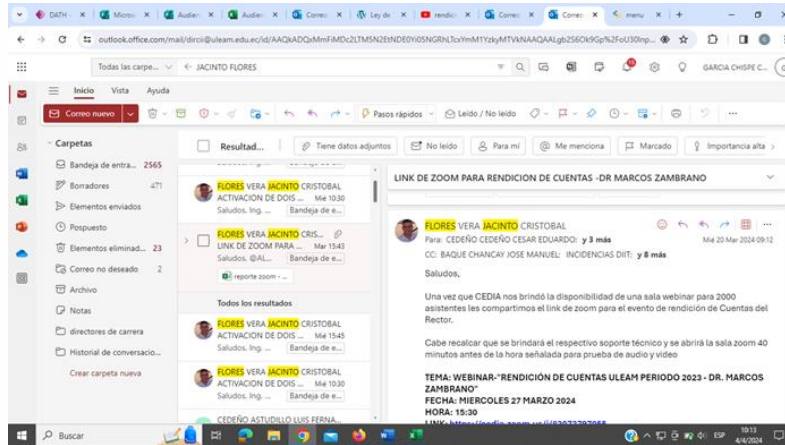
DATH × Micros × Audien × Audien × Correo × Ley de × rendici × Correo × Correo × menu × +

outlook.office.com/mail/dircii@uleam.edu.ec/id/AAQkADQxMmFiMDc2LTM5N2EtNDE0Yi05NGRhLTcxYmM1YzkyMTVkNAAQAALgb2S6Ok9Gp%2FoU30Inp...

Todas las carpe... JACINTO FLORES

GARCIA CHISPE C...

Inicio Vista Ayuda

Correo nuevo

Pasos rápidos Leído / No leído

Carpetas

Bandeja de entra... 2565

Borradores 471

Elementos enviados

Pospuesto

Elementos eliminad... 23

Correo no deseado 2

Archivo

Notas

directores de carrera

Historial de conversacio...

Crear carpeta nueva

Resultad... Tiene datos adjuntos No leído Para mí Me menciona Marcado Importancia alta

FLORES VERA JACINTO CRISTOBAL
ACTIVACION DE DOIS ... Mié 10:30
Saludos, Ing. ... Bandeja de e...

FLORES VERA JACINTO CRIS...
LINK DE ZOOM PARA ... Mar 15:43
Saludos, @AL... Bandeja de e...
reporte zoom -...

Todos los resultados

FLORES VERA JACINTO CRISTOBAL
ACTIVACION DE DOIS ... Mié 15:45
Saludos, Ing. ... Bandeja de e...

FLORES VERA JACINTO CRISTOBAL
ACTIVACION DE DOIS ... Mié 10:30
Saludos, Ing. ... Bandeja de e...

CEDEÑO ASTUDILLO LUIS FERNA...

LINK DE ZOOM PARA RENDICION DE CUENTAS -DR MARCOS ZAMBRANO

FLORES VERA JACINTO CRISTOBAL
Para: CEDEÑO CEDEÑO CESAR EDUARDO; y 3 más
CC: BAQUE CHANCAY JOSE MANUEL; INCIDENCIAS DIIT; y 8 más
Mié 20 Mar 2024 09:12

Saludos,

Una vez que CEDIA nos brindó la disponibilidad de una sala webinar para 2000 asistentes les compartimos el link de zoom para el evento de rendición de Cuentas del Rector.

Cabe recalcar que se brindará el respectivo soporte técnico y se abrirá la sala zoom 40 minutos antes de la hora señalada para prueba de audio y video

TEMA: WEBINAR-"RENDICIÓN DE CUENTAS ULEAM PERIODO 2023 - DR. MARCOS ZAMBRANO"
FECHA: MIERCOLES 27 MARZO 2024
HORA: 15:30
LINK: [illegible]

Buscar

ESP 10:13 4/4/2024